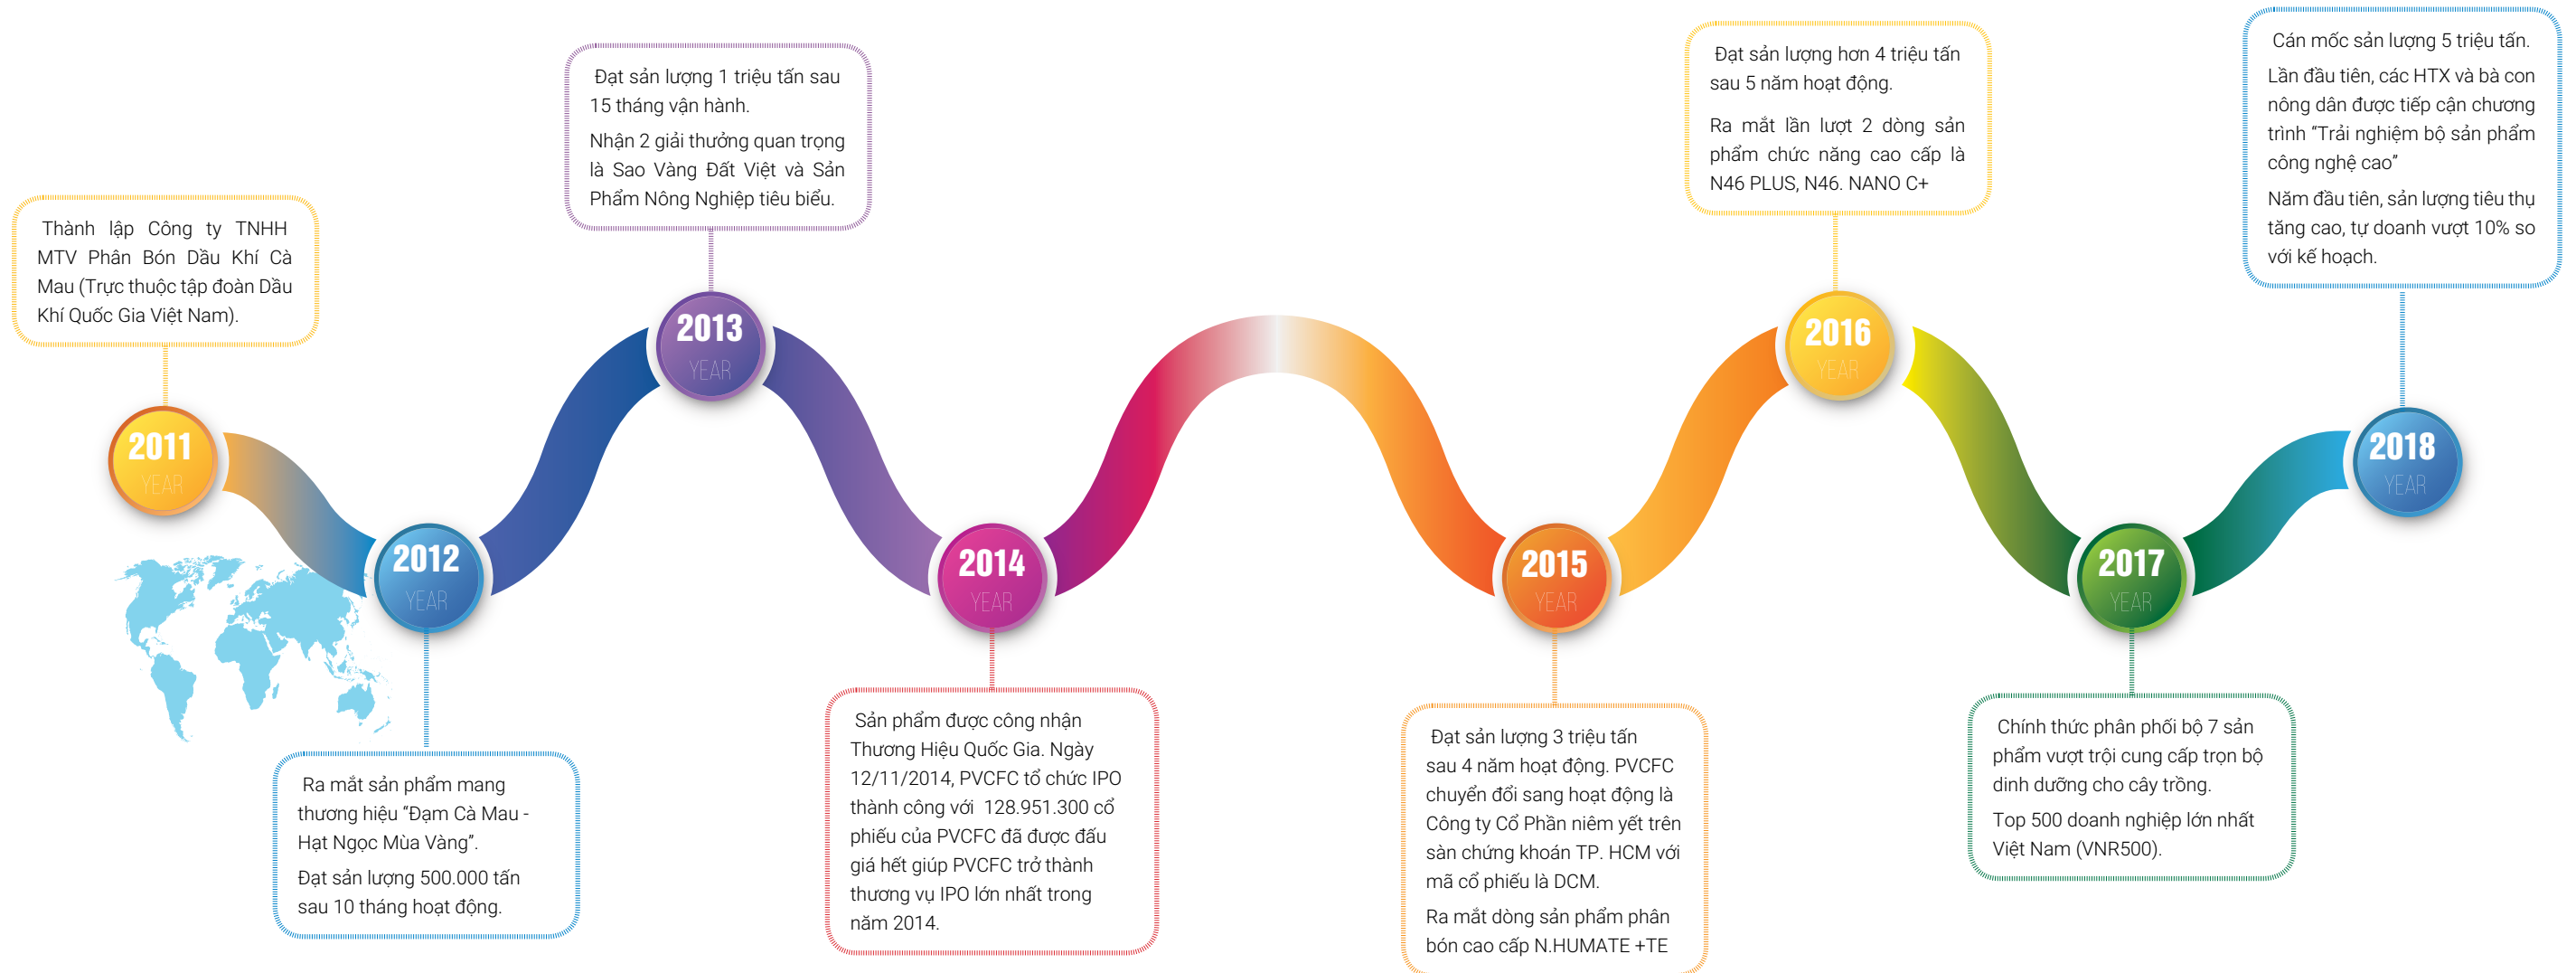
Thành lập Công ty TNHH MTV Phân Bón Dầu Khí Cà Mau (Trực thuộc tập đoàn Dầu Khí Quốc Gia Việt Nam).

2011
YEAR

2012
YEAR

Ra mắt sản phẩm mang thương hiệu "Đạm Cà Mau - Hạt Ngọc Mùa Vàng".

Đạt sản lượng 500.000 tấn sau 10 tháng hoạt động.

Đạt sản lượng 1 triệu tấn sau 15 tháng vận hành.

Nhận 2 giải thưởng quan trọng là Sao Vàng Đất Việt và Sản Phẩm Nông Nghiệp tiêu biểu.

2013
YEAR

2014
YEAR

Sản phẩm được công nhận Thương Hiệu Quốc Gia. Ngày 12/11/2014, PVCFC tổ chức IPO thành công với 128.951.300 cổ phiếu của PVCFC đã được đấu giá hết giúp PVCFC trở thành thương vụ IPO lớn nhất trong năm 2014.

2015
YEAR

Đạt sản lượng 3 triệu tấn sau 4 năm hoạt động. PVCFC chuyển đổi sang hoạt động là Công ty Cổ Phần niêm yết trên sàn chứng khoán TP. HCM với mã cổ phiếu là DCM.

Ra mắt dòng sản phẩm phân bón cao cấp N.HUMATE +TE

Đạt sản lượng hơn 4 triệu tấn sau 5 năm hoạt động.

Ra mắt lần lượt 2 dòng sản phẩm chức năng cao cấp là N46 PLUS, N46. NANO C+

2016
YEAR

2017
YEAR

Chính thức phân phối bộ 7 sản phẩm vượt trội cung cấp trọn bộ dinh dưỡng cho cây trồng.

Top 500 doanh nghiệp lớn nhất Việt Nam (VNR500).

Cán mốc sản lượng 5 triệu tấn.

Lần đầu tiên, các HTX và bà con nông dân được tiếp cận chương trình "Trải nghiệm bộ sản phẩm công nghệ cao"

Năm đầu tiên, sản lượng tiêu thụ tăng cao, tự doanh vượt 10% so với kế hoạch.

2018
YEAR